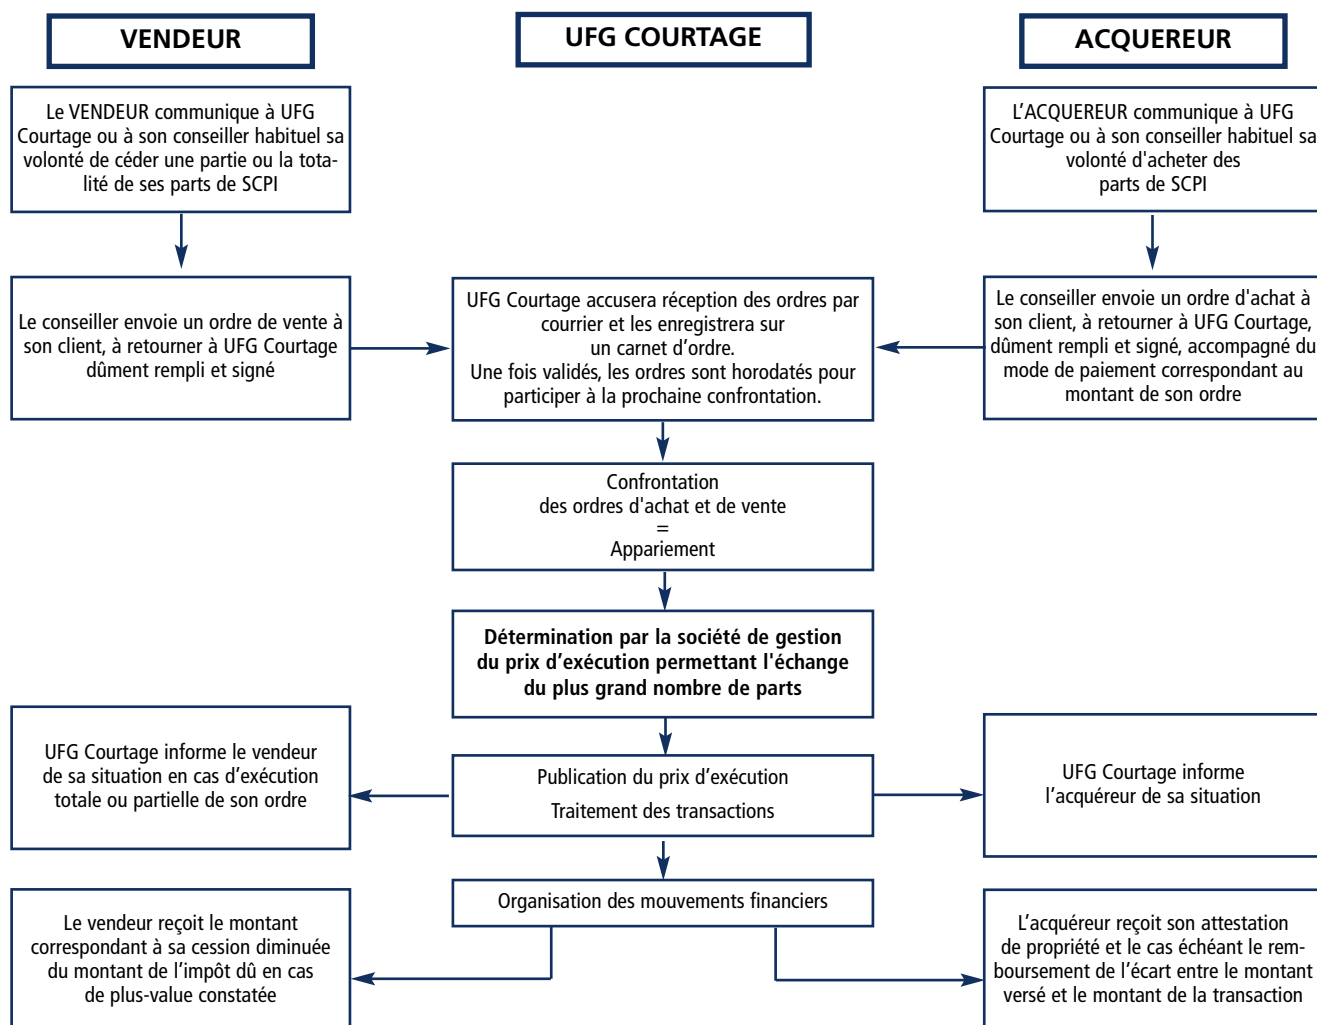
VENDEUR

UFG COURTAGE

ACQUEREUR

Le VENDEUR communique à UFG Courtage ou à son conseiller habituel sa volonté de céder une partie ou la totalité de ses parts de SCPI

L'ACQUEREUR communique à UFG Courtage ou à son conseiller habituel sa volonté d'acheter des parts de SCPI

Le conseiller envoie un ordre de vente à son client, à retourner à UFG Courtage dûment rempli et signé

UFG Courtage accusera réception des ordres par courrier et les enregistrera sur un carnet d'ordre.
Une fois validés, les ordres sont horodatés pour participer à la prochaine confrontation.

Le conseiller envoie un ordre d'achat à son client, à retourner à UFG Courtage, dûment rempli et signé, accompagné du mode de paiement correspondant au montant de son ordre

Confrontation
des ordres d'achat et de vente
=
Appariement

Détermination par la société de gestion du prix d'exécution permettant l'échange du plus grand nombre de parts

UFG Courtage informe le vendeur de sa situation en cas d'exécution totale ou partielle de son ordre

Publication du prix d'exécution
Traitement des transactions

UFG Courtage informe l'acquéreur de sa situation

Organisation des mouvements financiers

Le vendeur reçoit le montant correspondant à sa cession diminuée du montant de l'impôt dû en cas de plus-value constatée

L'acquéreur reçoit son attestation de propriété et le cas échéant le remboursement de l'écart entre le montant versé et le montant de la transaction